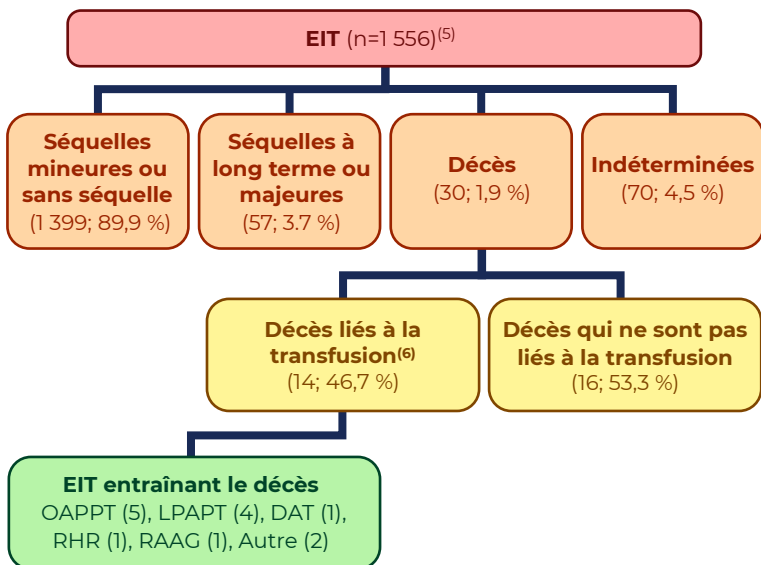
EIT (n=1 556)$^{(5)}$

Séquelles mineures ou sans séquelle (1 399; 89,9 %)

Séquelles à long terme ou majeures (57; 3.7 %)

Décès (30; 1,9 %)

Indéterminées (70; 4,5 %)

Décès liés à la transfusion$^{(6)}$ (14; 46,7 %)

Décès qui ne sont pas liés à la transfusion (16; 53,3 %)

EIT entraînant le décès
OAPPT (5), LPAPT (4), DAT (1), RHR (1), RAAG (1), Autre (2)